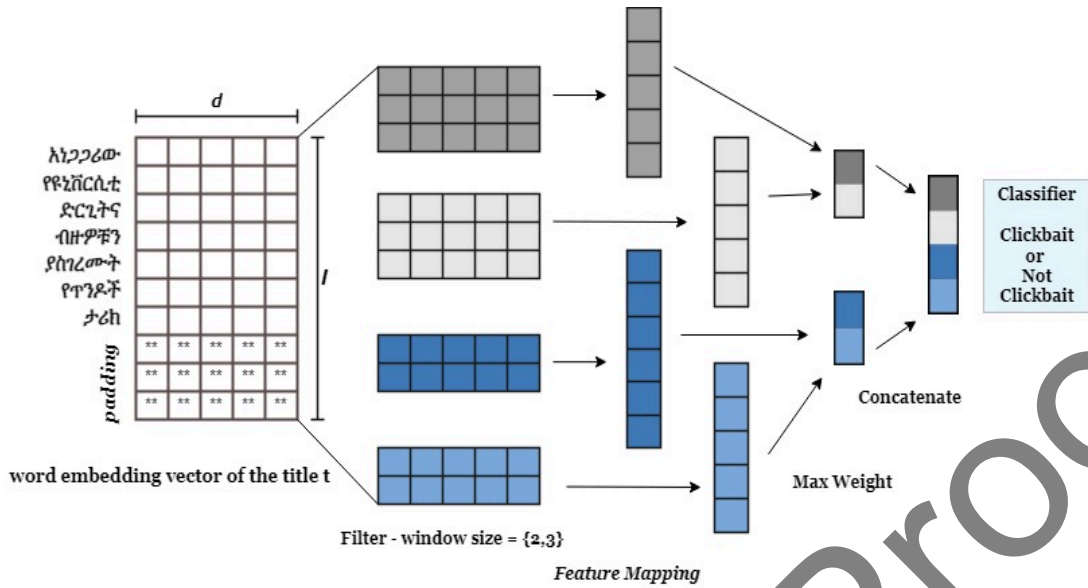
d

አነጋጋሪው
የዩኒቨርሲቲ
ድርጊትና
ብዙዎቹን
ያስገረሙት
የጥንዶች
ታሪክ

padding

** ** ** ** **
** ** ** ** **
** ** ** ** **

l

word embedding vector of the title t

Filter - window size = {2,3}

Feature Mapping

Max Weight

Concatenate

Classifier

Clickbait
or
Not
Clickbait

Proo